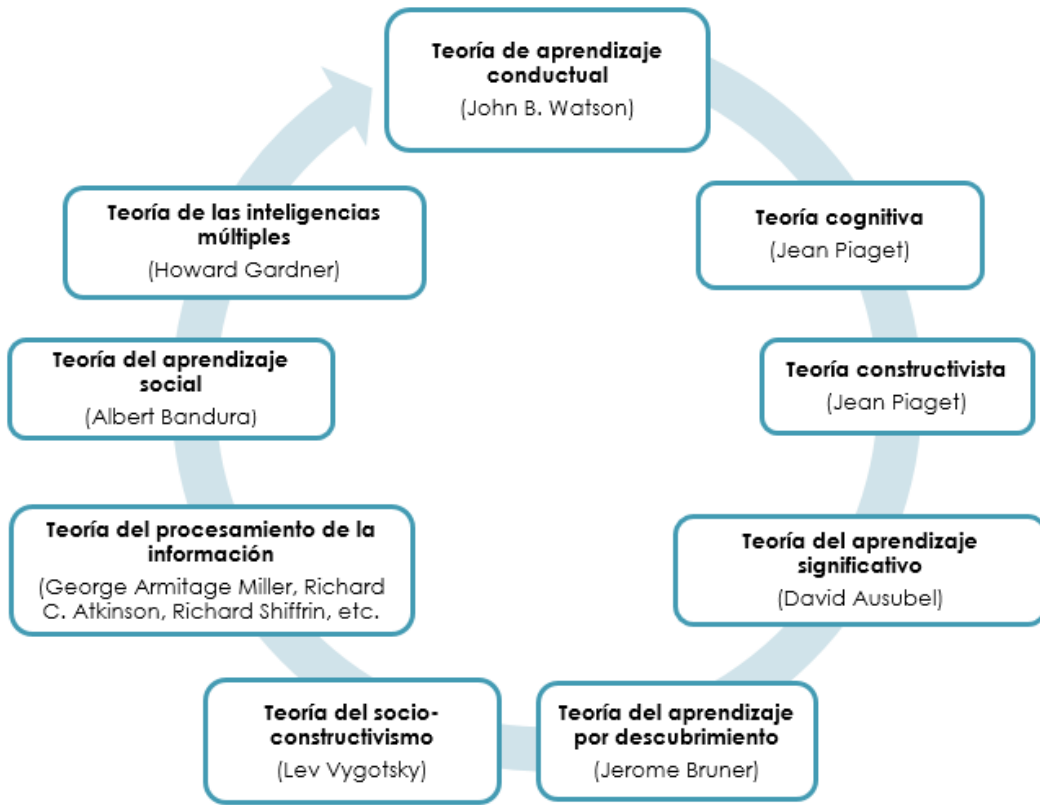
Teoría de aprendizaje conductual
(John B. Watson)

Teoría cognitiva
(Jean Piaget)

Teoría constructivista
(Jean Piaget)

Teoría del aprendizaje significativo
(David Ausubel)

Teoría del aprendizaje por descubrimiento
(Jerome Bruner)

Teoría del socio-constructivismo
(Lev Vygotsky)

Teoría del procesamiento de la información
(George Armitage Miller, Richard C. Atkinson, Richard Shiffrin, etc.

Teoría del aprendizaje social
(Albert Bandura)

Teoría de las inteligencias múltiples
(Howard Gardner)